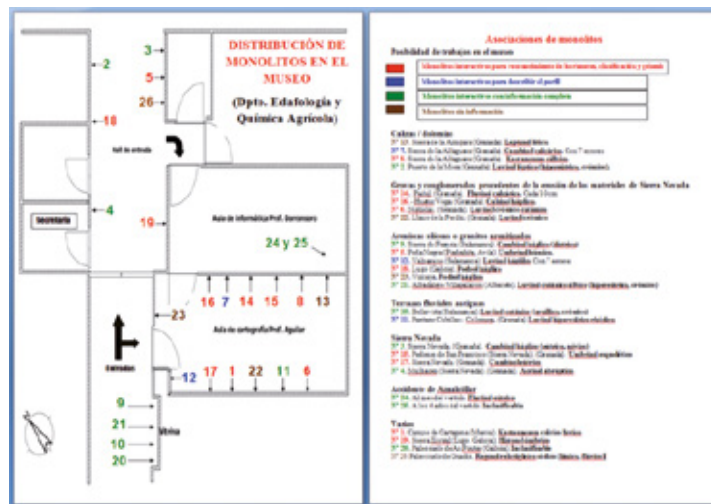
DISTRIBUCIÓN DE MONOLITOS EN EL MUSEO

(Dpto. Edafología y Química Agrícola)

2
3
5
26
18
Hall de entrada
4
Secretaría
19
Aula de informática Prof. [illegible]
24 y 25
16 7 14 15 8 13
23
Aula de cartografía Prof. Aguilar
Entrada
12 17 1 22 11 6
9
21
10
20
Vitrina

Asociaciones de monolitos

Posibilidad de trabajos en el museo

Monolitos interactivos para reconocimiento de horizontes, clasificación y génesis
Monolitos interactivos para describir el perfil
Monolitos interactivos con información completa
Monolitos sin información

Calizas / dolomías
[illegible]

Gravas y conglomerados procedentes de la erosión de los materiales de Sierra Nevada
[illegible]

Areniscas silíceas o granitos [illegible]
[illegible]

Terrazas fluviales antiguas
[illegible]

Sierra Nevada
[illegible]

Acuíferos de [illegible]
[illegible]

Varios
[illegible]